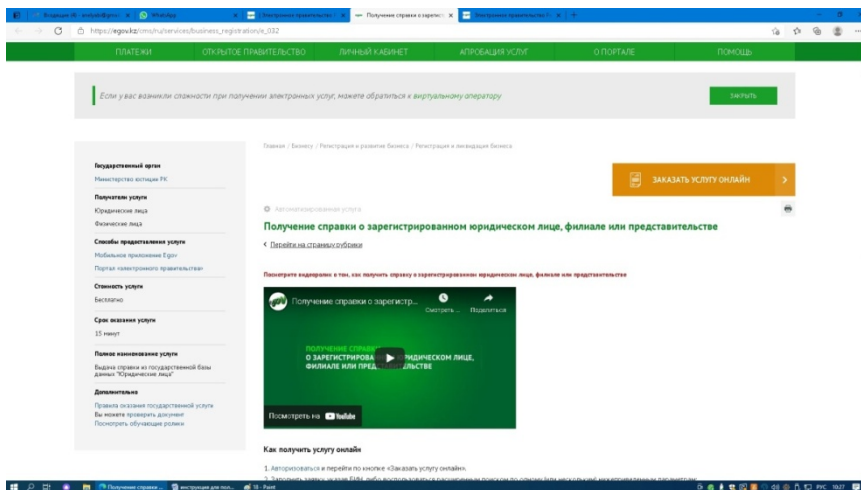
Входящие (4) - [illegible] | WhatsApp | Электронное правительство | Получение справки о зарегистр... | Электронное правительство

https://egov.kz/cms/ru/services/business_registration/e_032

ПЛАТЕЖИ | ОТКРЫТОЕ ПРАВИТЕЛЬСТВО | ЛИЧНЫЙ КАБИНЕТ | АПРОБАЦИЯ УСЛУГ | О ПОРТАЛЕ | ПОМОЩЬ

Если у вас возникли сложности при получении электронных услуг, можете обратиться к виртуальному оператору

ЗАКРЫТЬ

Главная / Бизнесу / Регистрация и развитие бизнеса / Регистрация и ликвидация бизнеса

ЗАКАЗАТЬ УСЛУГУ ОНЛАЙН

Государственный орган
Министерство юстиции РК

Получатели услуги
Юридические лица
Физические лица

Способы предоставления услуги
Мобильное приложение Egov
Портал «электронного правительства»

Стоимость услуги
Бесплатно

Срок оказания услуги
15 минут

Полное наименование услуги
Выдача справки из государственной базы данных "Юридические лица"

Дополнительно
Правила оказания государственной услуги
Вы можете проверить документ
Посмотреть обучающие ролики

Автоматизированная услуга

Получение справки о зарегистрированном юридическом лице, филиале или представительстве

< Перейти на страницу рубрики

Посмотрите видеоролик о том, как получить справку о зарегистрированном юридическом лице, филиале или представительстве

Получение справки о зарегистр...
Смотреть ... Поделиться
ПОЛУЧЕНИЕ СПРАВКИ О ЗАРЕГИСТРИРОВА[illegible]РИДИЧЕСКОМ ЛИЦЕ, ФИЛИАЛЕ ИЛИ ПРЕД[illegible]ЛЬСТВЕ
Посмотреть на YouTube

Как получить услугу онлайн

1. Авторизоваться и перейти по кнопке «Заказать услугу онлайн».
2. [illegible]

Получение справки... | Инструкция для пол... | 18 - Paint
РУС 10:27